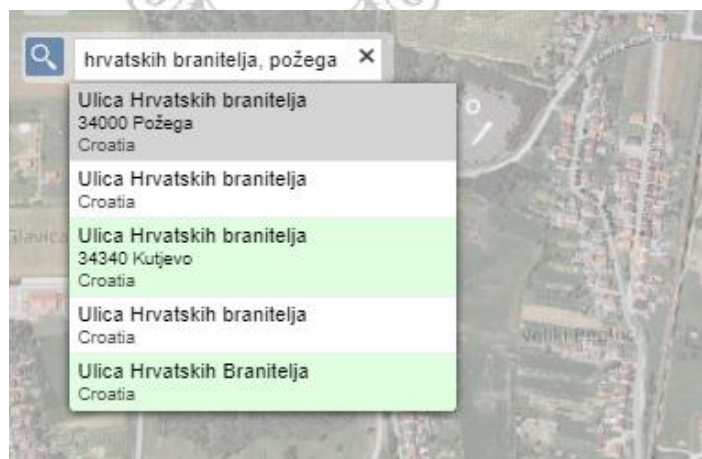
hrvatskih branitelja, požega ×

Ulica Hrvatskih branitelja
34000 Požega
Croatia

Ulica Hrvatskih branitelja
Croatia

Ulica Hrvatskih branitelja
34340 Kutjevo
Croatia

Ulica Hrvatskih branitelja
Croatia

Ulica Hrvatskih Branitelja
Croatia

Glavica

Veliki Pregrac